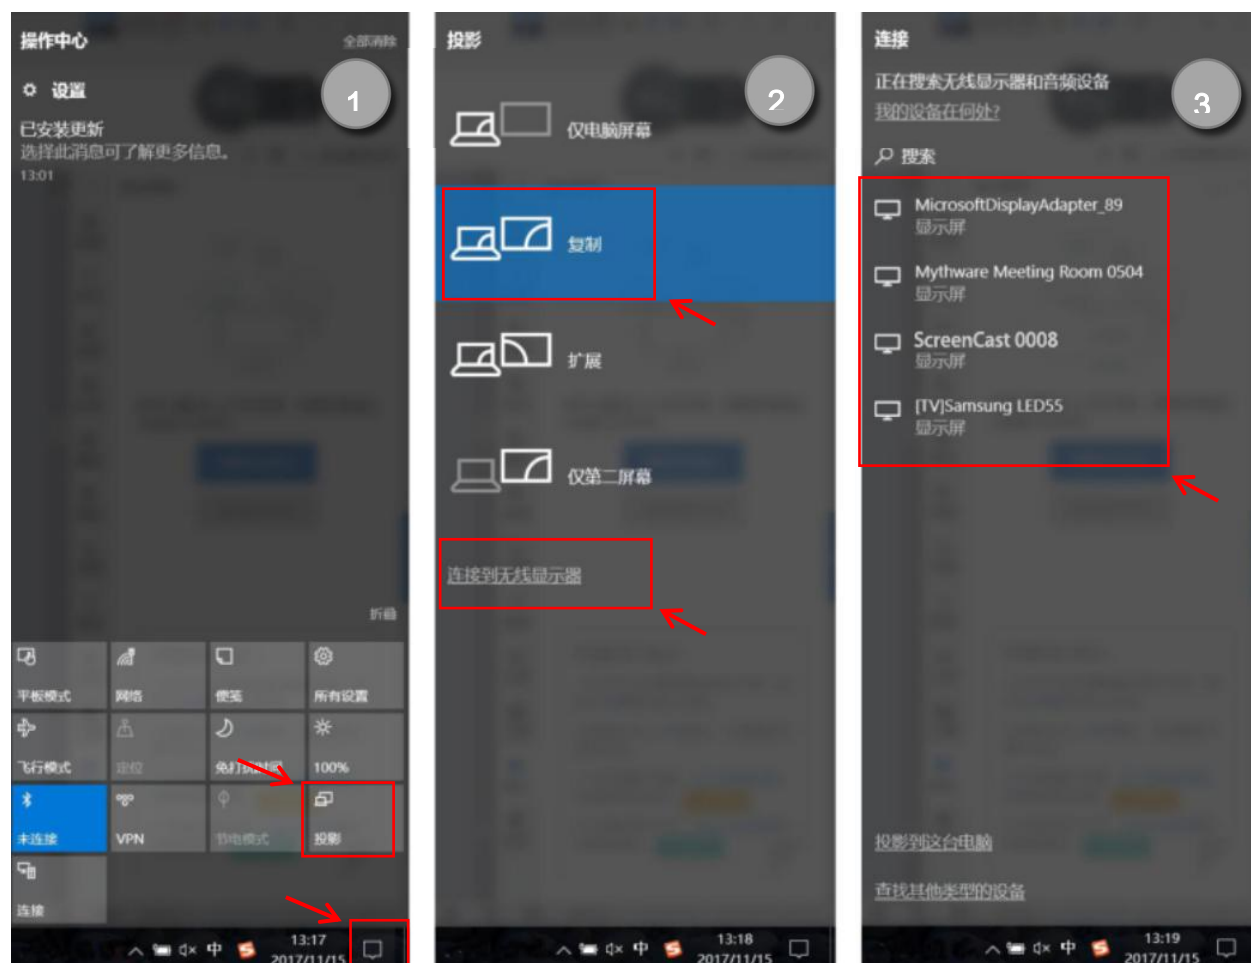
操作中心
全部清除
1
设置
已安装更新
选择此消息可了解更多信息。
13:01
折叠
平板模式
网络
便笺
所有设置
飞行模式
定位
免打扰时间
100%
未连接
VPN
节电模式
投影
连接
中
13:17
2017/11/15

投影
2
仅电脑屏幕
复制
扩展
仅第二屏幕
连接到无线显示器
中
13:18
2017/11/15

连接
正在搜索无线显示器和音频设备
我的设备在何处?
3
搜索
MicrosoftDisplayAdapter_89
显示屏
Mythware Meeting Room 0504
显示屏
ScreenCast 0008
显示屏
[TV]Samsung LED55
显示屏
投影到这台电脑
查找其他类型的设备
中
13:19
2017/11/15